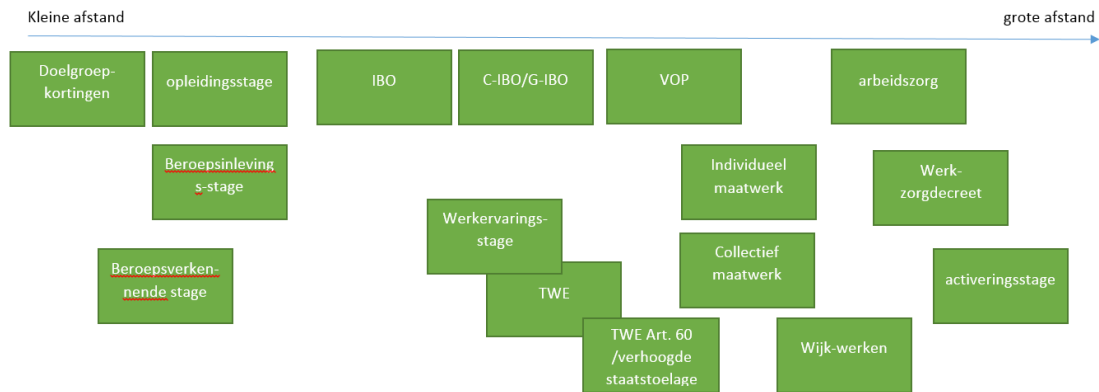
Kleine afstand

grote afstand

Doelgroepkortingen

opleidingsstage

IBO

C-IBO/G-IBO

VOP

arbeidszorg

Beroepsinlevings-stage

Individueel maatwerk

Werkzorgdecreet

Werkervaringsstage

Collectief maatwerk

Beroepsverkennende stage

TWE

activeringsstage

TWE Art. 60 /verhoogde staatstoelage

Wijk-werken